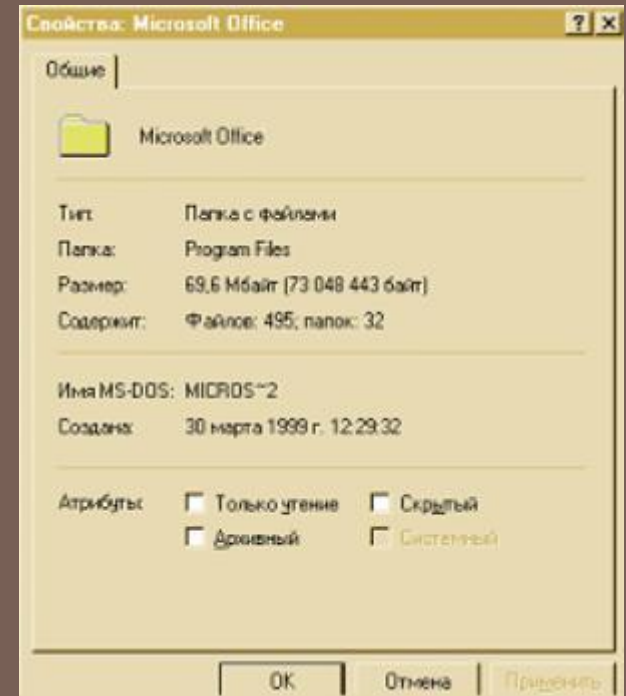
Свойства: Microsoft Office

? X

Общие

Microsoft Office

Тип: Папка с файлами

Папка: Program Files

Размер: 69,6 Мбайт (73 048 443 байт)

Содержит: Файлов: 495; папок: 32

Имя MS-DOS: MICROS~2

Создана: 30 марта 1999 г. 12:29:32

Атрибуты: Только чтение Скрытый

Архивный Системный

OK Отмена Применить